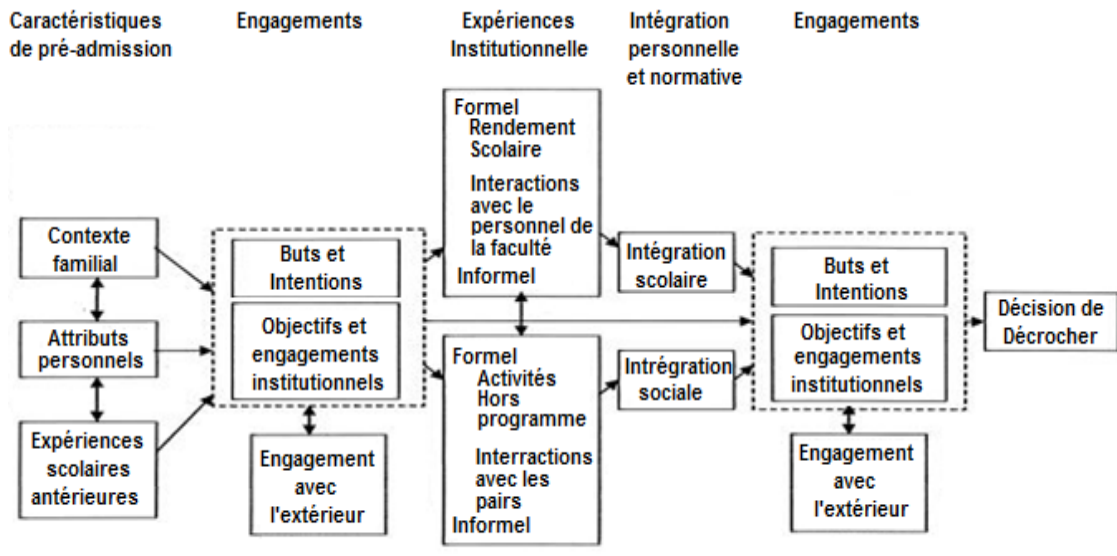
Caractéristiques de pré-admission

Engagements

Expériences Institutionnelle

Intégration personnelle et normative

Engagements

Contexte familial

Attributs personnels

Expériences scolaires antérieures

Buts et Intentions

Objectifs et engagements institutionnels

Engagement avec l'extérieur

Formel
Rendement Scolaire
Interactions avec le personnel de la faculté
Informel

Formel
Activités Hors programme
Interractions avec les pairs
Informel

Intégration scolaire

Intrégration sociale

Buts et Intentions

Objectifs et engagements institutionnels

Engagement avec l'extérieur

Décision de Décrocher